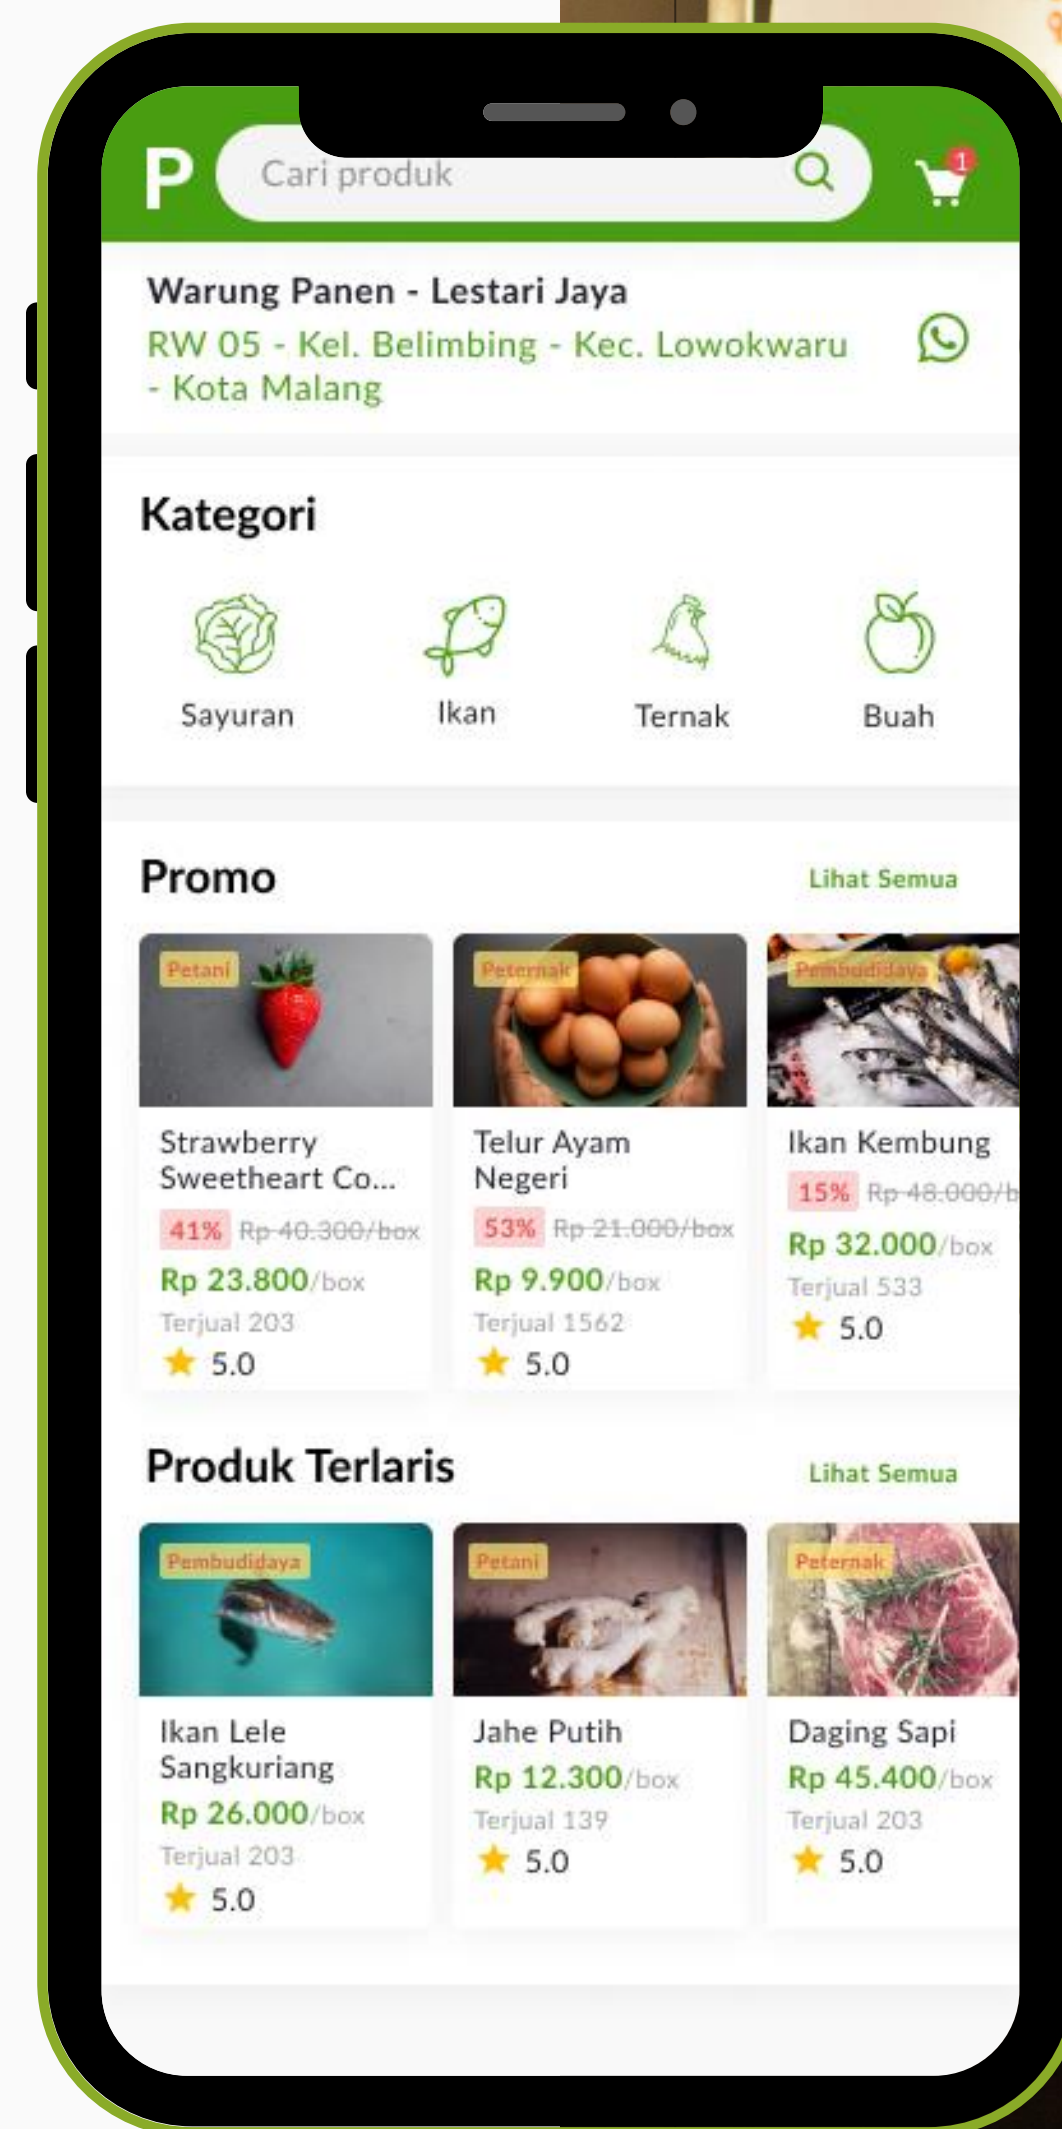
P

Cari produk

1

Warung Panen - Lestari Jaya

RW 05 - Kel. Belimbing - Kec. Lowokwaru - Kota Malang

Kategori

Sayuran

Ikan

Ternak

Buah

Promo

Lihat Semua

Petani

Strawberry Sweetheart Co...

41% Rp 40.300/box

Rp 23.800/box

Terjual 203

5.0

Peternak

Telur Ayam Negeri

53% Rp 21.000/box

Rp 9.900/box

Terjual 1562

5.0

Pembudidaya

Ikan Kembung

15% Rp 48.000/b

Rp 32.000/box

Terjual 533

5.0

Produk Terlaris

Lihat Semua

Pembudidaya

Ikan Lele Sangkuriang

Rp 26.000/box

Terjual 203

5.0

Petani

Jahe Putih

Rp 12.300/box

Terjual 139

5.0

Peternak

Daging Sapi

Rp 45.400/box

Terjual 203

5.0